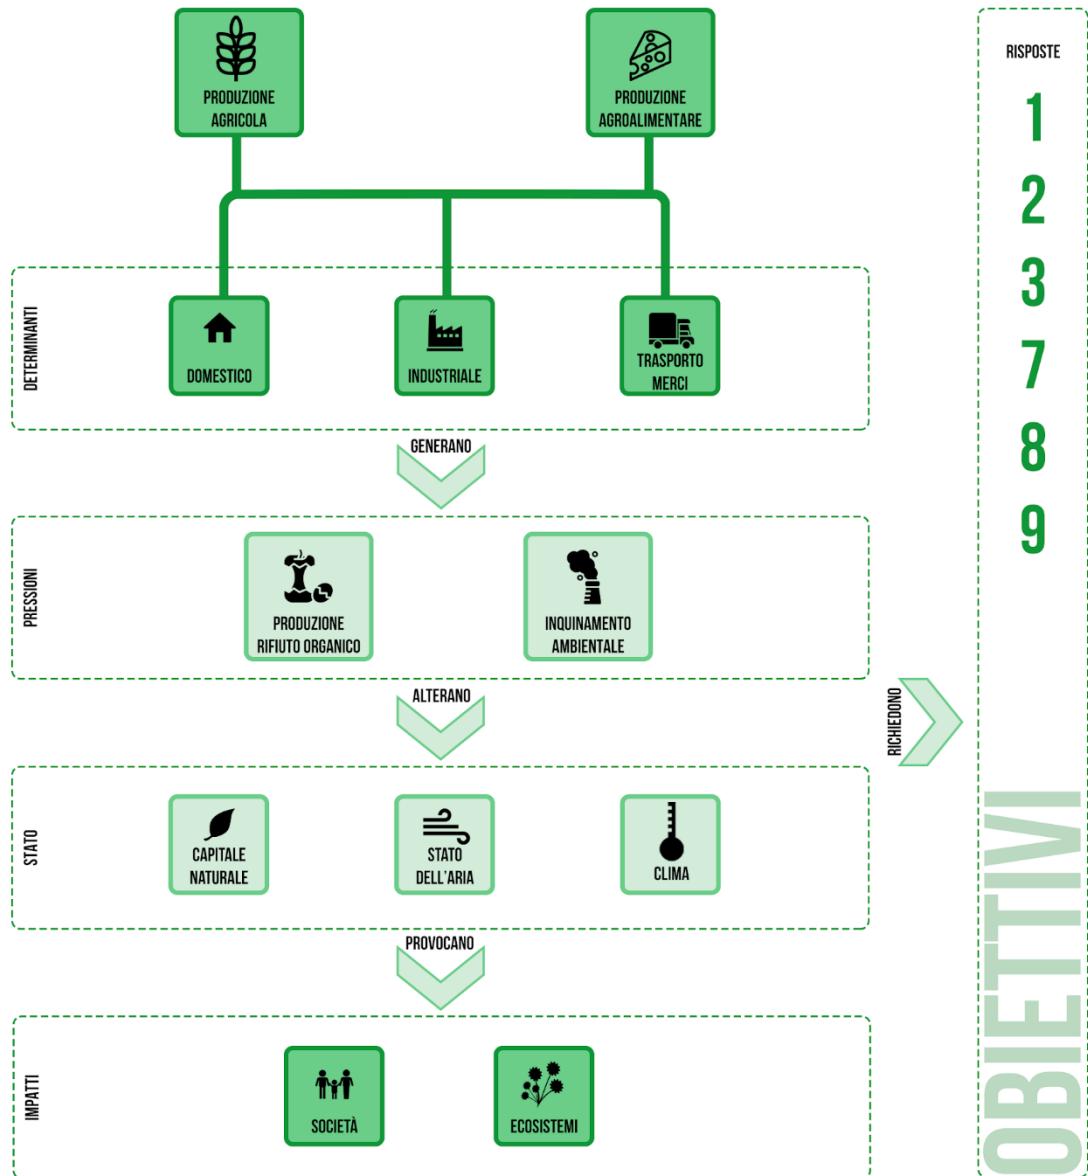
PRODUZIONE AGRICOLA

PRODUZIONE AGROALIMENTARE

RISPOSTE

1

2

3

7

8

9

DETERMINANTI

DOMESTICO

INDUSTRIALE

TRASPORTO MERCI

GENERANO

PRESSIONI

PRODUZIONE RIFIUTO ORGANICO

INQUINAMENTO AMBIENTALE

ALTERANO

RICHIEDONO

STATO

CAPITALE NATURALE

STATO DELL'ARIA

CLIMA

PROVOCANO

IMPATTI

SOCIETÀ

ECOSISTEMI

OBIETTIVI